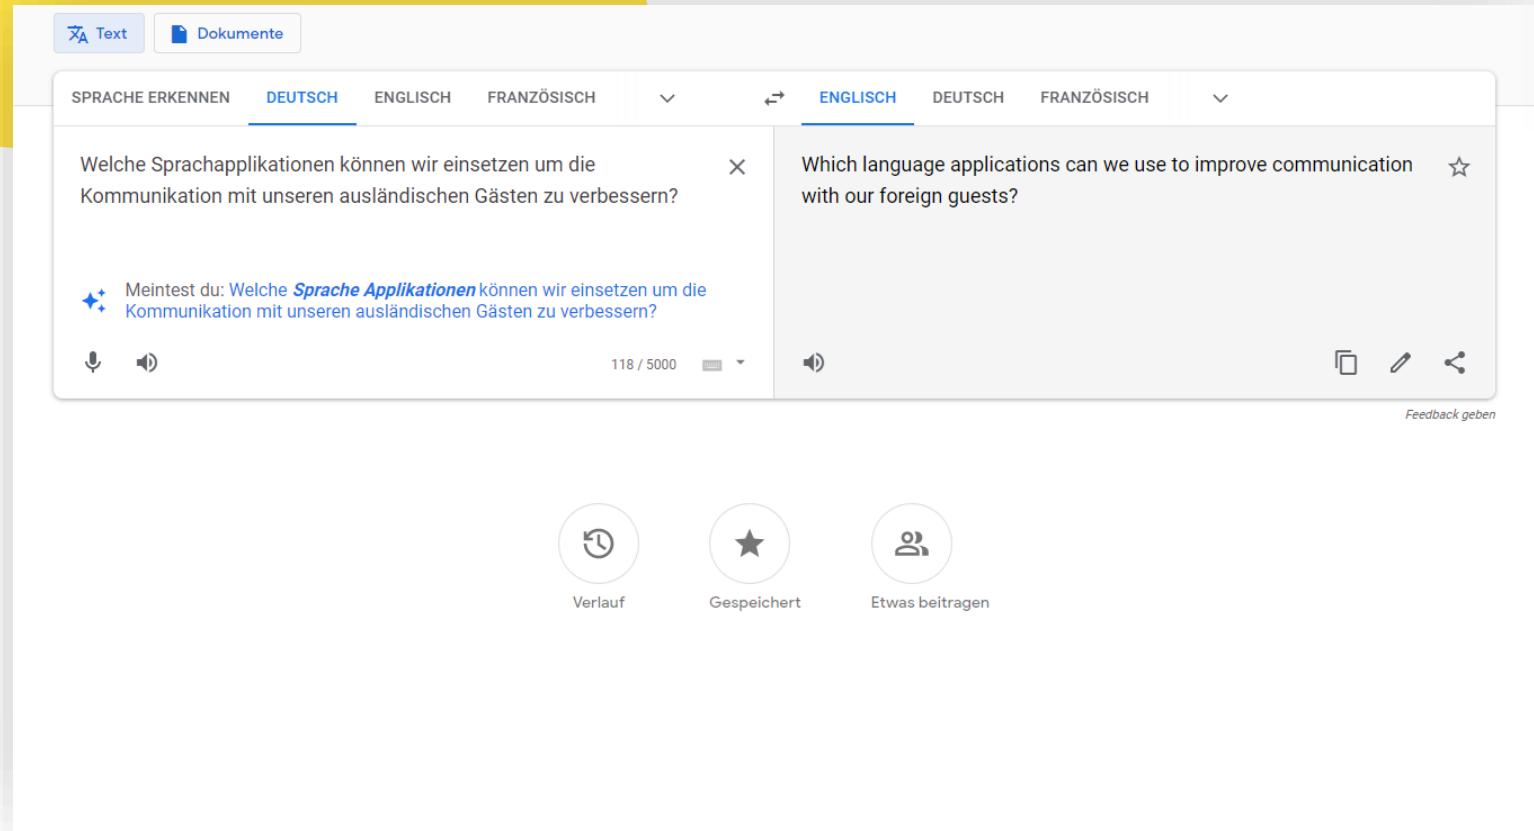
Text Dokumente

SPRACHE ERKENNEN DEUTSCH ENGLISCH FRANZÖSISCH

ENGLISCH DEUTSCH FRANZÖSISCH

Welche Sprachapplikationen können wir einsetzen um die Kommunikation mit unseren ausländischen Gästen zu verbessern?

Meintest du: Welche ***Sprache Applikationen*** können wir einsetzen um die Kommunikation mit unseren ausländischen Gästen zu verbessern?

118 / 5000

Which language applications can we use to improve communication with our foreign guests?

Feedback geben

Verlauf

Gespeichert

Etwas beitragen